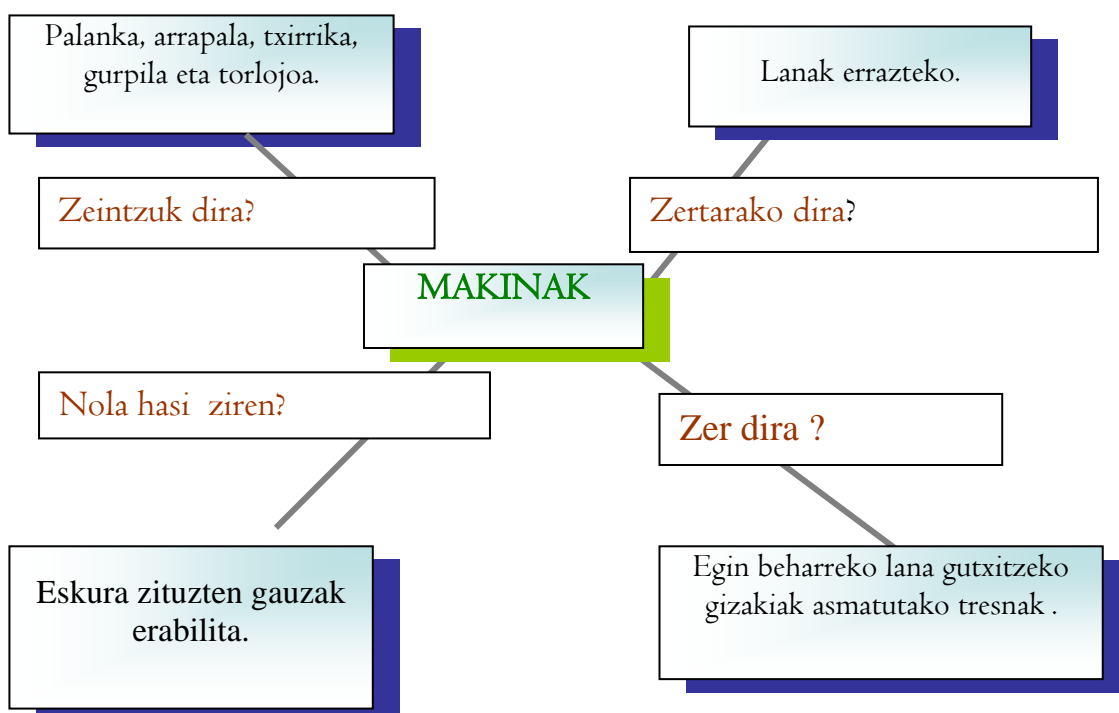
Palanka, arrapala, txirrika, gurpila eta torlojoa.

Lanak errazteko.

Zeintzuk dira?

Zertarako dira?

MAKINAK

Nola hasi ziren?

Zer dira ?

Eskura zituzten gauzak erabilita.

Egin beharreko lana gutxitzeko gizakiak asmatutako tresnak .